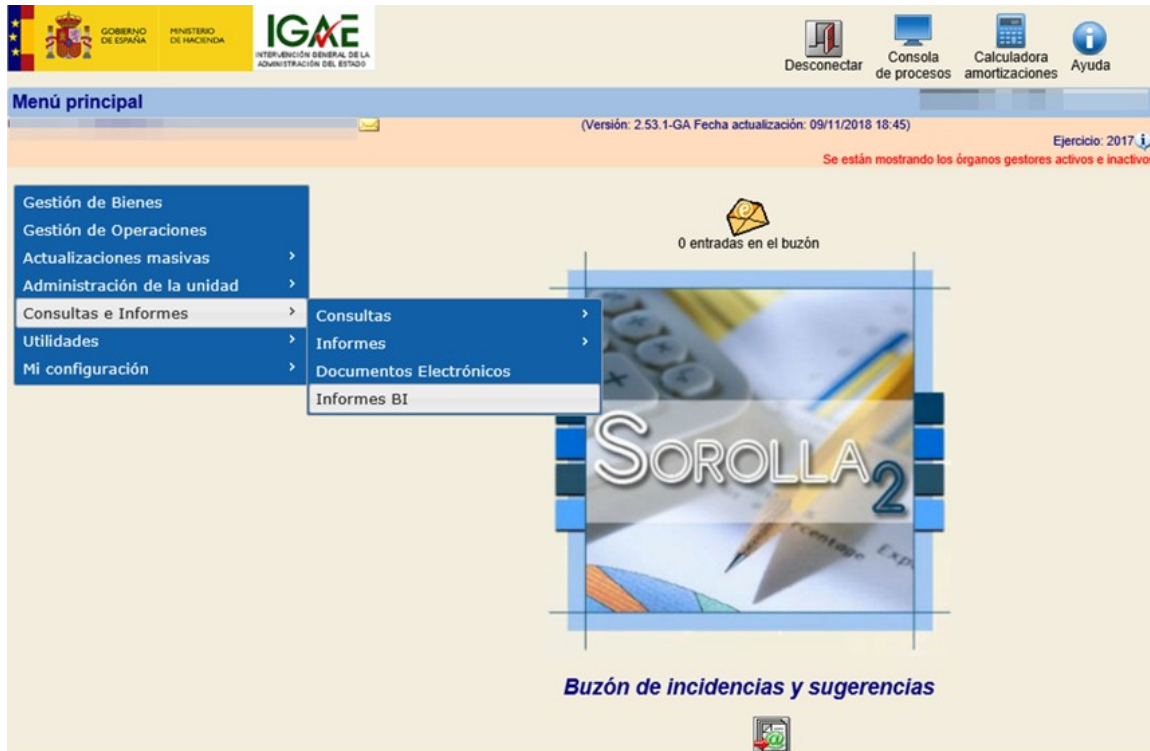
GOBIERNO DE ESPAÑA
MINISTERIO DE HACIENDA
IGAE
INTERVENCIÓN GENERAL DE LA ADMINISTRACIÓN DEL ESTADO

Desconectar
Consola de procesos
Calculadora amortizaciones
Ayuda

Menú principal

(Versión: 2.53.1-GA Fecha actualización: 09/11/2018 18:45)
Ejercicio: 2017
Se están mostrando los órganos gestores activos e inactivo

Gestión de Bienes
Gestión de Operaciones
Actualizaciones masivas
Administración de la unidad
Consultas e Informes
Utilidades
Mi configuración

Consultas
Informes
Documentos Electrónicos
Informes BI

0 entradas en el buzón

SOROLLA2

centage
Exp

Buzón de incidencias y sugerencias